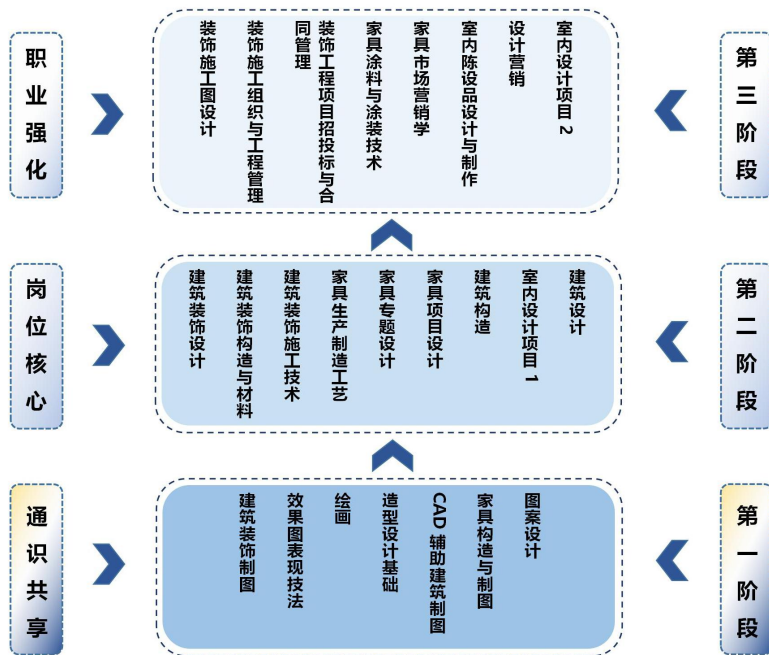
职业强化

室内设计项目2
设计营销
室内陈设品设计与制作
家具市场营销学
家具涂料与涂装技术
装饰工程项目招投标与合同管理
装饰施工组织与工程管理
装饰施工图设计

第三阶段

岗位核心

建筑设计
室内设计项目1
建筑构造
家具项目设计
家具专题设计
家具生产制造工艺
建筑装饰施工技术
建筑装饰构造与材料
建筑装饰设计

第二阶段

通识共享

图案设计
家具构造与制图
CAD辅助建筑制图
造型设计基础
绘画
效果图表现技法
建筑装饰制图

第一阶段